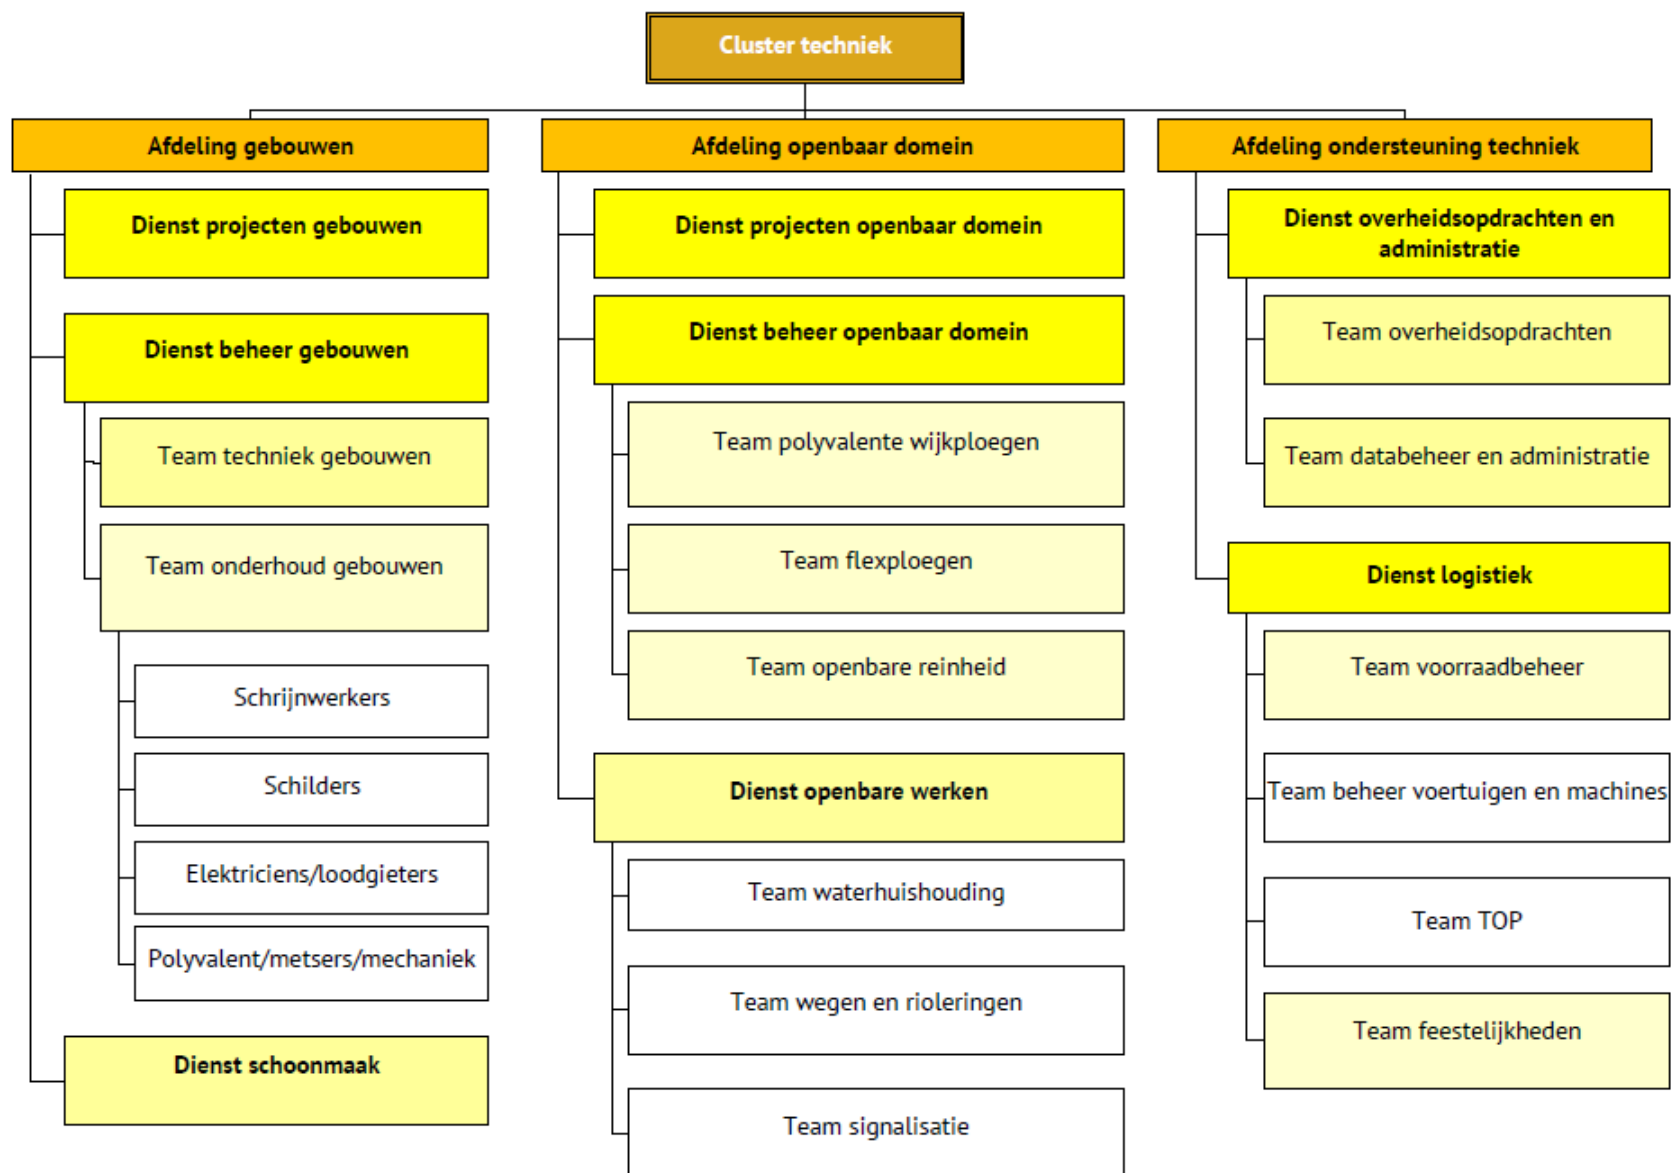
Cluster techniek

Afdeling gebouwen

Dienst projecten gebouwen

Dienst beheer gebouwen

Team techniek gebouwen

Team onderhoud gebouwen

Schrijnwerkers

Schilders

Elektriciens/loodgieters

Polyvalent/metsers/mechaniek

Dienst schoonmaak

Afdeling openbaar domein

Dienst projecten openbaar domein

Dienst beheer openbaar domein

Team polyvalente wijkploegen

Team flexploegen

Team openbare reinheid

Dienst openbare werken

Team waterhuishouding

Team wegen en rioleringen

Team signalisatie

Afdeling ondersteuning techniek

Dienst overheidsopdrachten en administratie

Team overheidsopdrachten

Team databeheer en administratie

Dienst logistiek

Team voorraadbeheer

Team beheer voertuigen en machines

Team TOP

Team feestelijkheden